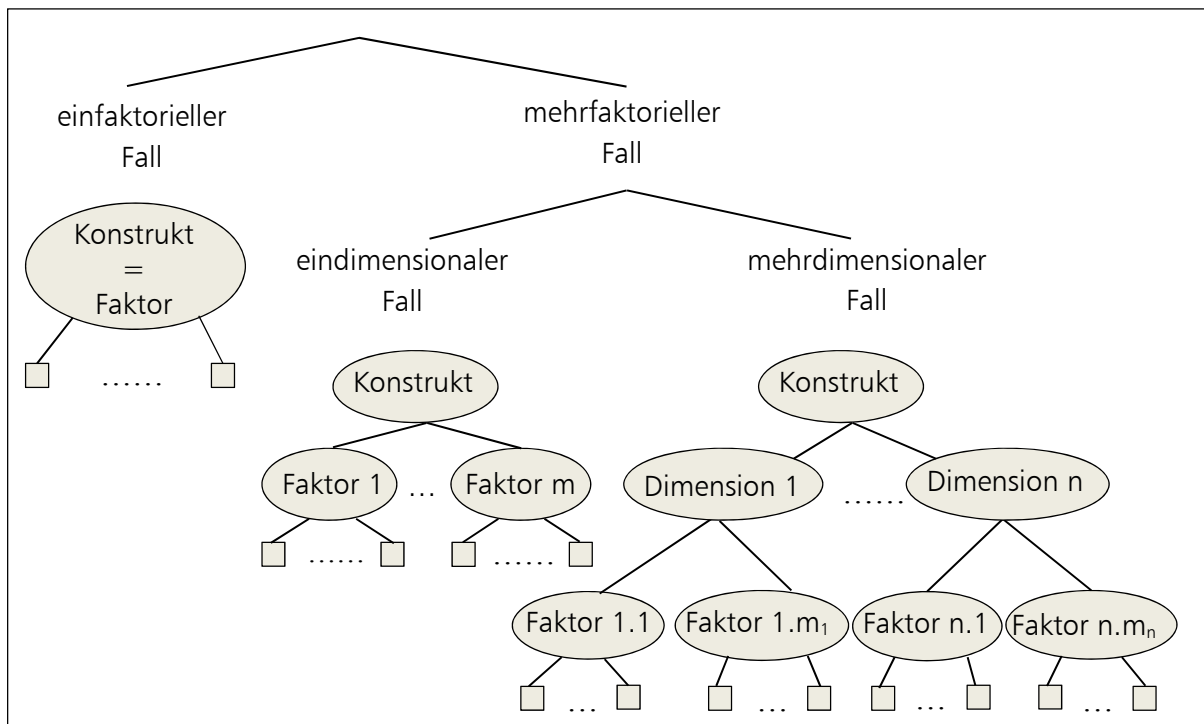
einfaktorieller Fall

mehrfaktorieller Fall

Konstrukt = Faktor

......

eindimensionaler Fall

mehrdimensionaler Fall

Konstrukt

Faktor 1 … Faktor m

...... ......

Konstrukt

Dimension 1 ...... Dimension n

Faktor 1.1 Faktor 1.$m_1$ Faktor n.1 Faktor n.$m_n$

… … … …